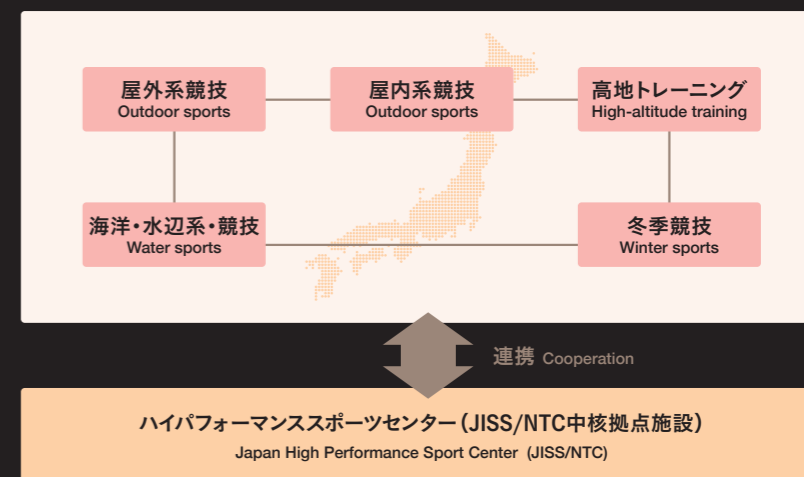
屋外系競技
Outdoor sports

屋内系競技
Outdoor sports

高地トレーニング
High-altitude training

海洋・水辺系・競技
Water sports

冬季競技
Winter sports

連携 Cooperation

ハイパフォーマンススポーツセンター（JISS/NTC中核拠点施設）
Japan High Performance Sport Center (JISS/NTC)